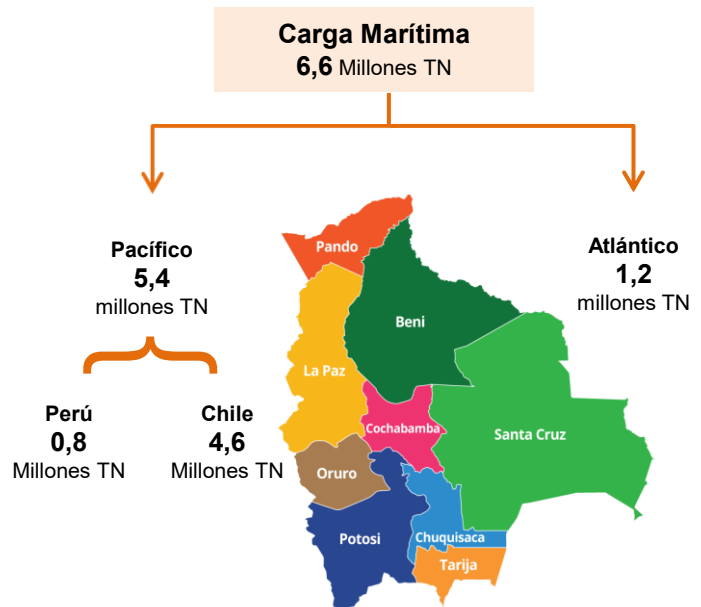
Carga Marítima
6,6 Millones TN

Pacífico
5,4
millones TN

Atlántico
1,2
millones TN

Perú
0,8
Millones TN

Chile
4,6
Millones TN

Pando
Beni
La Paz
Cochabamba
Santa Cruz
Oruro
Potosi
Chuquisaca
Tarija